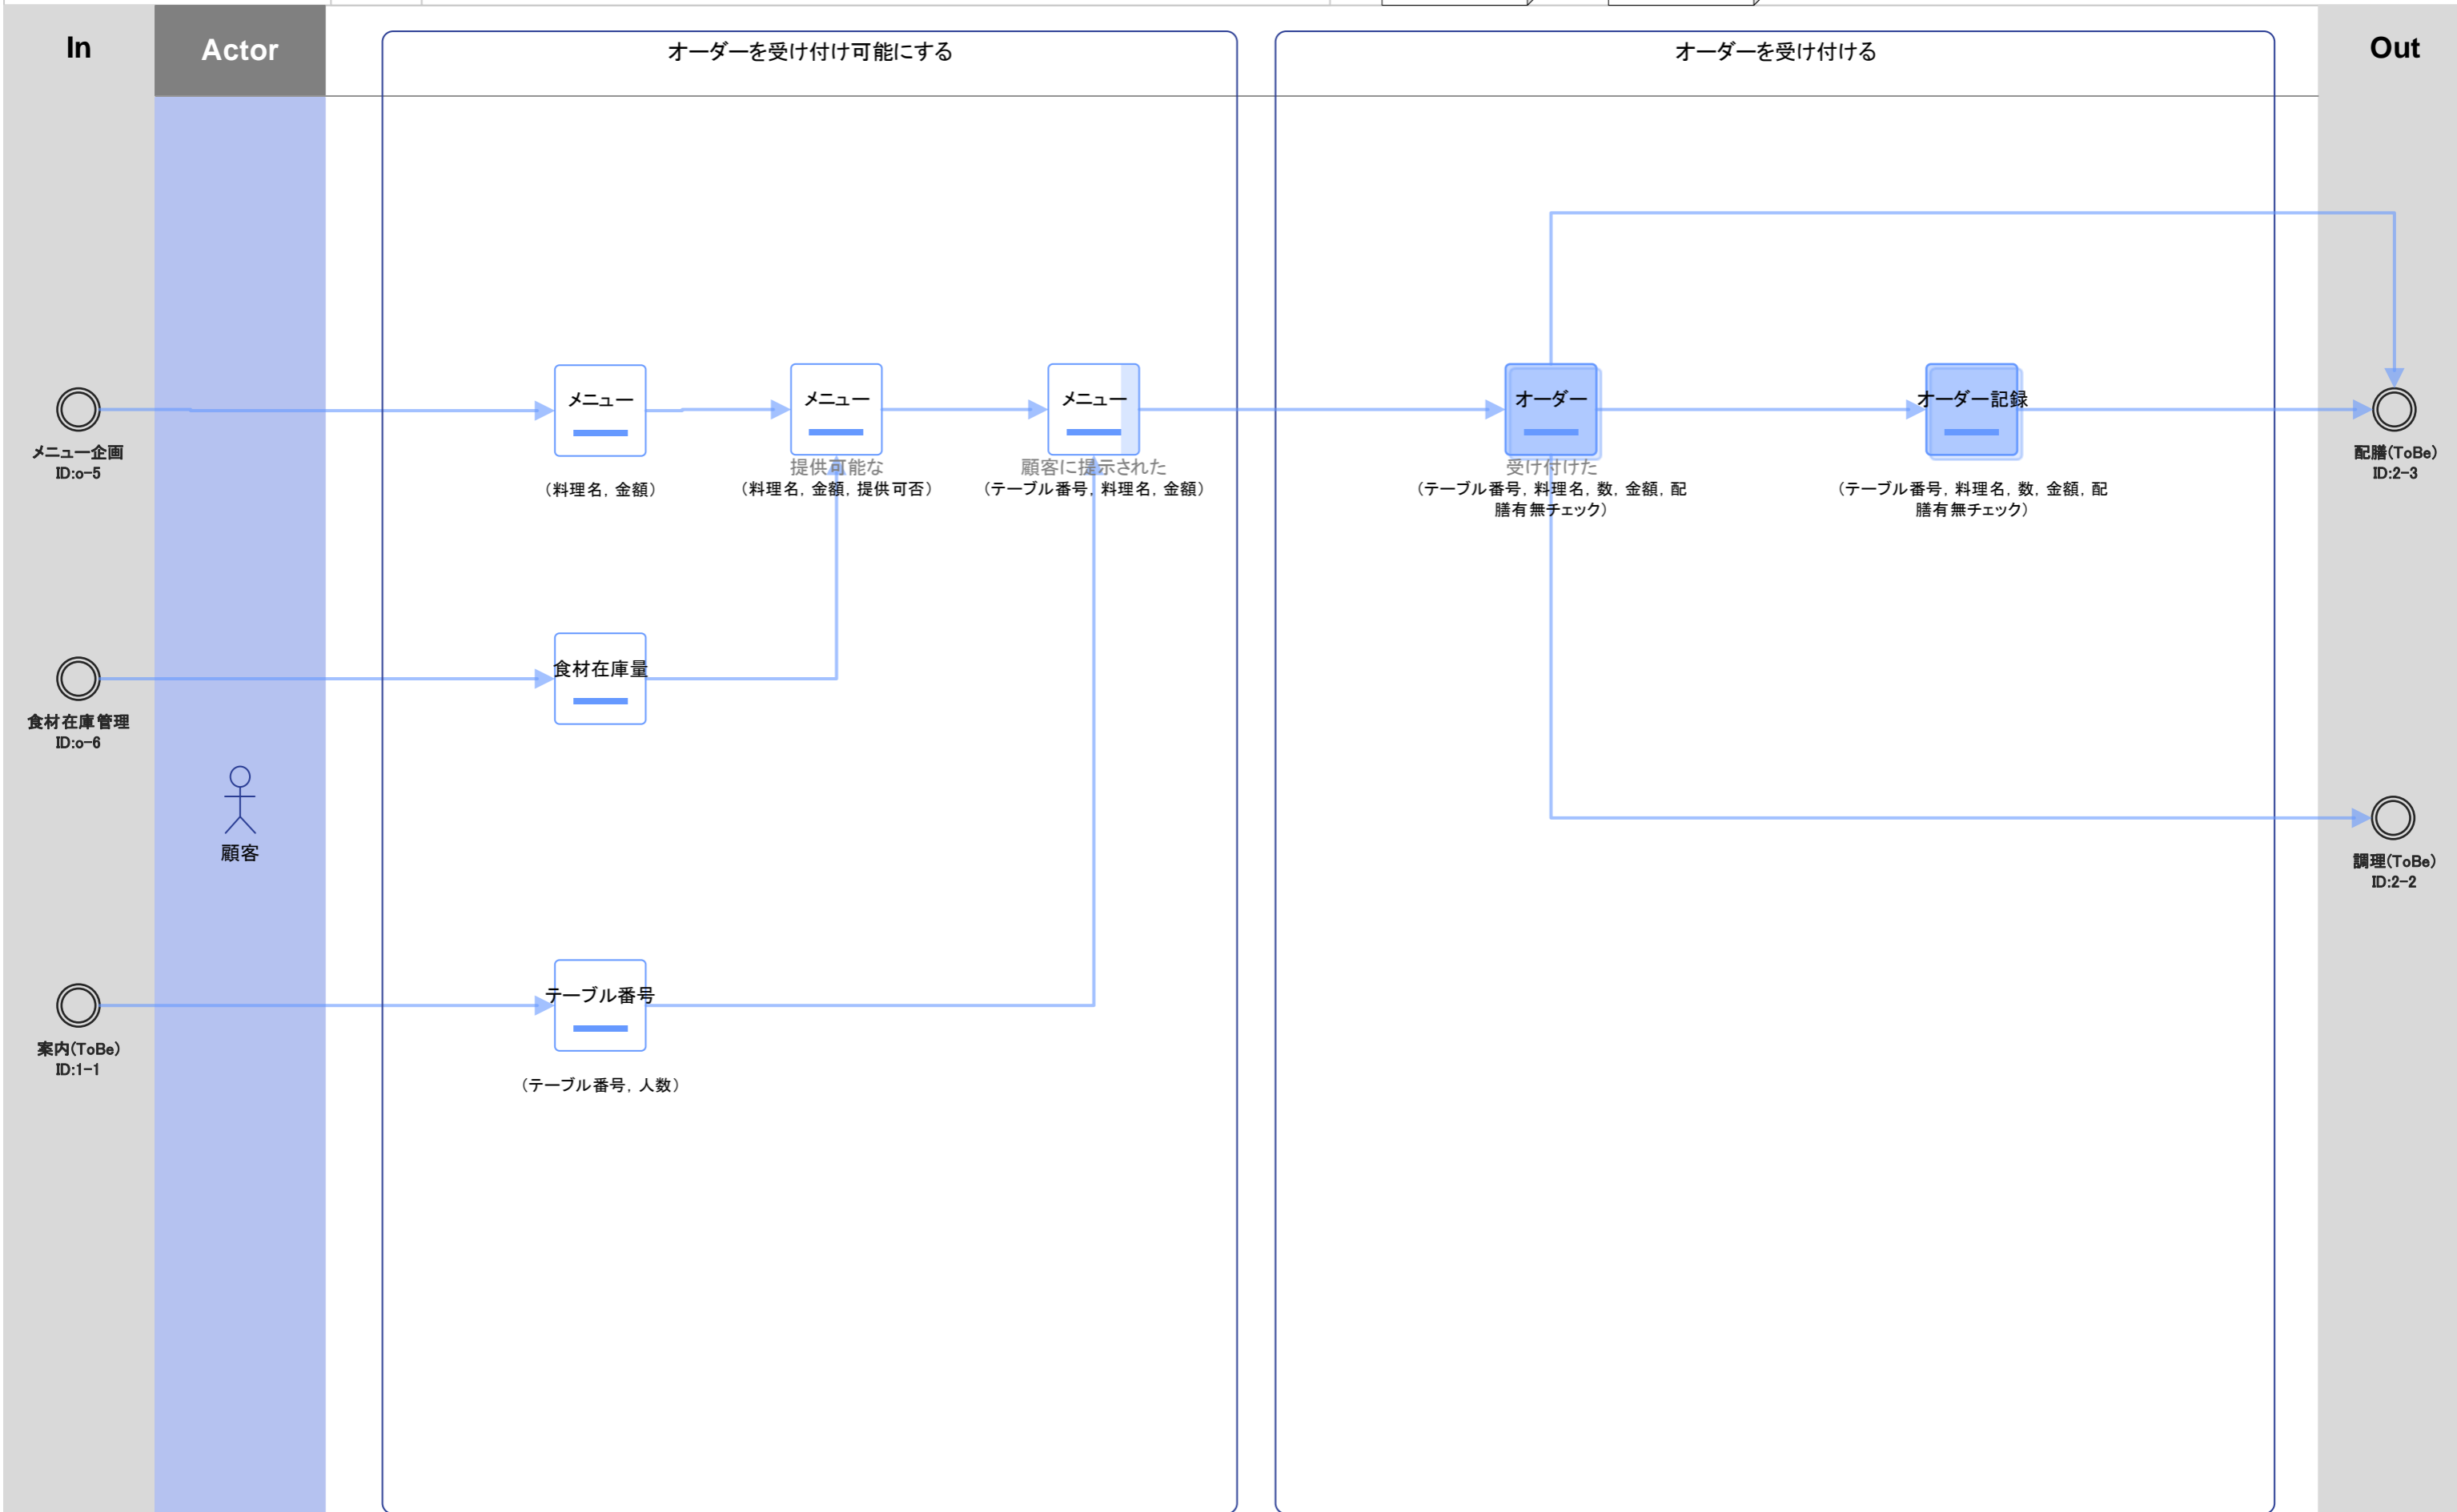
In

Actor

オーダーを受け付け可能にする

オーダーを受け付ける

Out

メニュー企画
ID:o-5

メニュー
（料理名，金額）

メニュー
提供可能な
（料理名，金額，提供可否）

メニュー
顧客に提示された
（テーブル番号，料理名，金額）

オーダー
受け付けた
（テーブル番号，料理名，数，金額，配膳有無チェック）

オーダー記録
（テーブル番号，料理名，数，金額，配膳有無チェック）

配膳(ToBe)
ID:2-3

食材在庫管理
ID:o-6

食材在庫量

顧客

調理(ToBe)
ID:2-2

案内(ToBe)
ID:1-1

テーブル番号
（テーブル番号，人数）